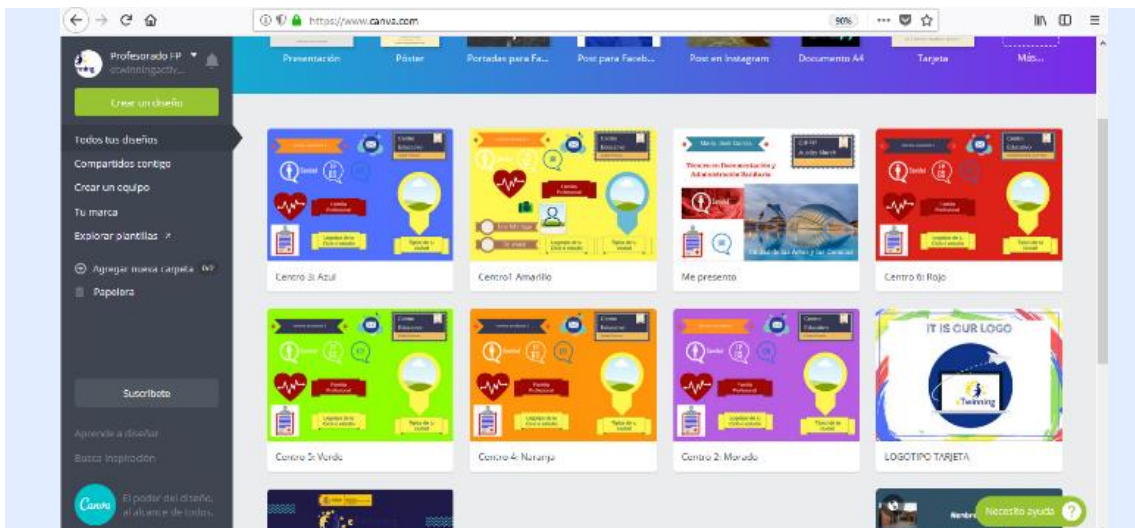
https://www.canva.com
90%

Profesorado FP
etwinningactiv...

Crear un diseño

Todos tus diseños
Compartidos contigo
Crear un equipo
Tu marca
Explorar plantillas ↗

Agregar nueva carpeta
Papelera

Suscríbete

Aprende a diseñar
Busca inspiración

Canva
El poder del diseño, al alcance de todos.

Presentación
Póster
Portadas para Fa...
Post para Faceb...
Post en Instagram
Documento A4
Tarjeta
Más...

Centro 3: Azul
Centro1 Amarillo
Me presento
Centro 6: Rojo
Centro 5: Verde
Centro 4: Naranja
Centro 2: Morado
LOGOTIPO TARJETA

Técnico en Documentación y Administración Sanitaria
Ciudad de las Artes y las Ciencias

IT IS OUR LOGO
eTwinning

Necesito ayuda ?